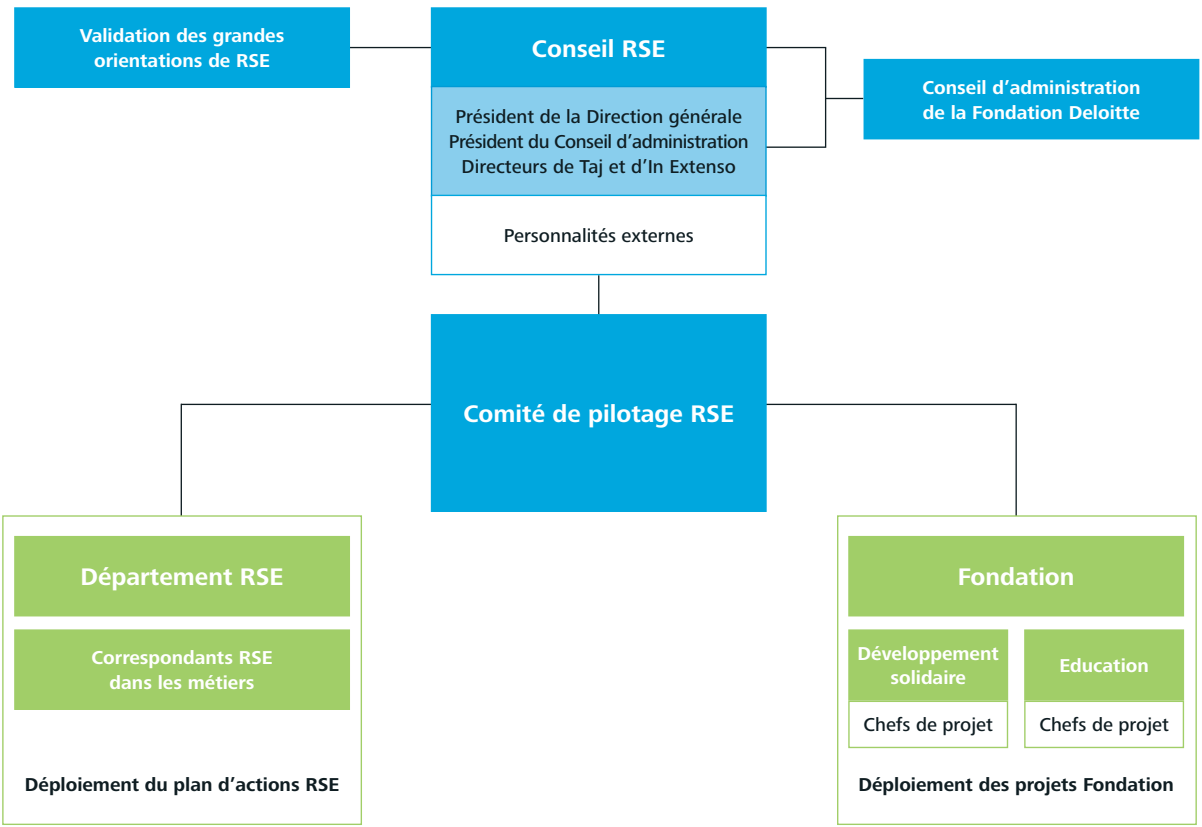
Validation des grandes orientations de RSE

Conseil RSE

Président de la Direction générale
Président du Conseil d’administration
Directeurs de Taj et d’In Extenso

Personnalités externes

Conseil d’administration de la Fondation Deloitte

Comité de pilotage RSE

Département RSE

Correspondants RSE dans les métiers

Déploiement du plan d’actions RSE

Fondation

Développement solidaire

Chefs de projet

Education

Chefs de projet

Déploiement des projets Fondation